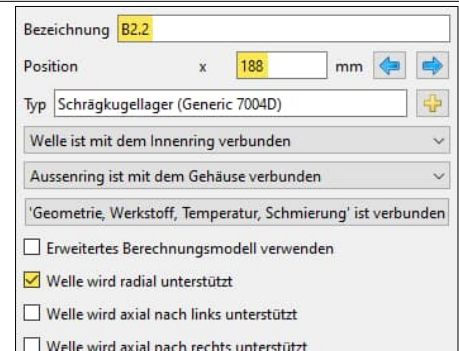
Bezeichnung B2.2

Position x 188 mm

Typ Schrägkugellager (Generic 7004D)

Welle ist mit dem Innenring verbunden

Aussenring ist mit dem Gehäuse verbunden

'Geometrie, Werkstoff, Temperatur, Schmierung' ist verbunden

Erweitertes Berechnungsmodell verwenden

Welle wird radial unterstützt

Welle wird axial nach links unterstützt

Welle wird axial nach rechts unterstützt